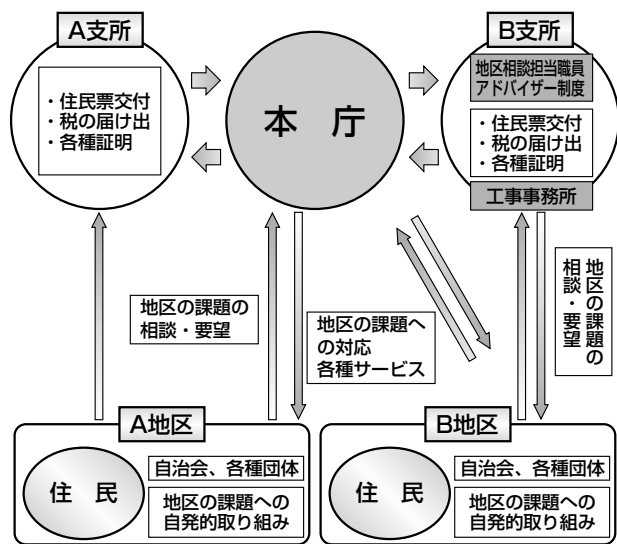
A支所

・住民票交付
・税の届け出
・各種証明

本　庁

B支所

地区相談担当職員
アドバイザー制度

・住民票交付
・税の届け出
・各種証明

工事事務所

地区の課題の
相談・要望

地区の課題へ
の対応
各種サービス

地区の課題の相談・要望

A地区

住　民

自治会、各種団体

地区の課題への
自発的取り組み

B地区

住　民

自治会、各種団体

地区の課題への
自発的取り組み